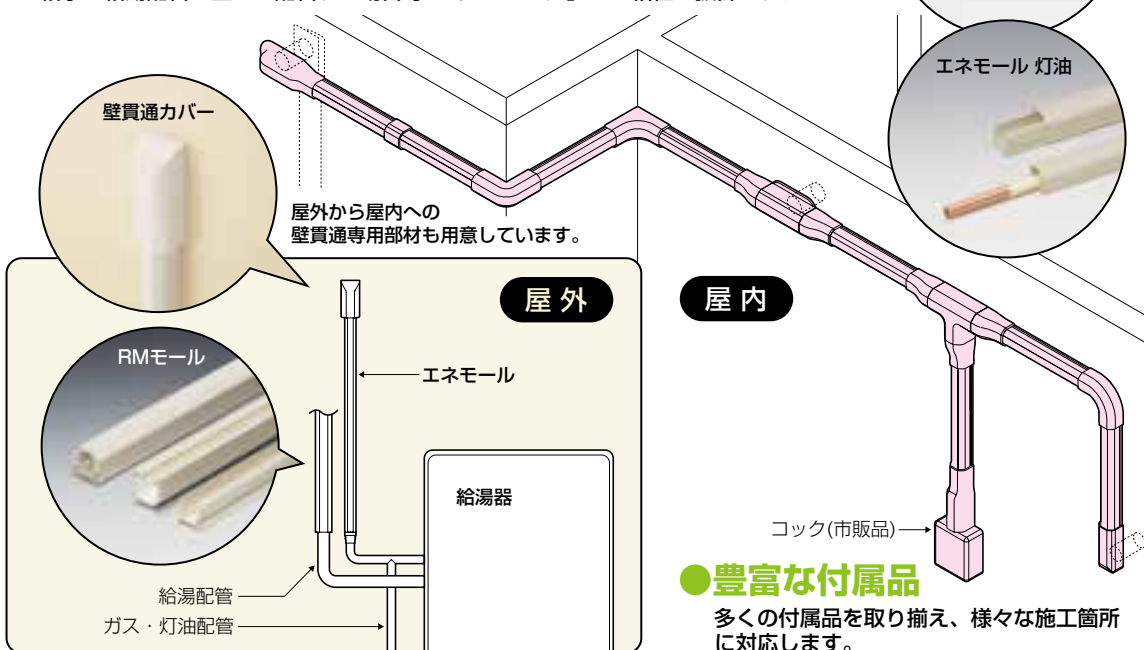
壁貫通カバー

エネモール 灯油

屋外から屋内への壁貫通専用部材も用意しています。

屋外

屋内

RMモール

エネモール

給湯器

コック(市販品)

●豊富な付属品

多くの付属品を取り揃え、様々な施工箇所に対応します。

給湯配管

ガス・灯油配管